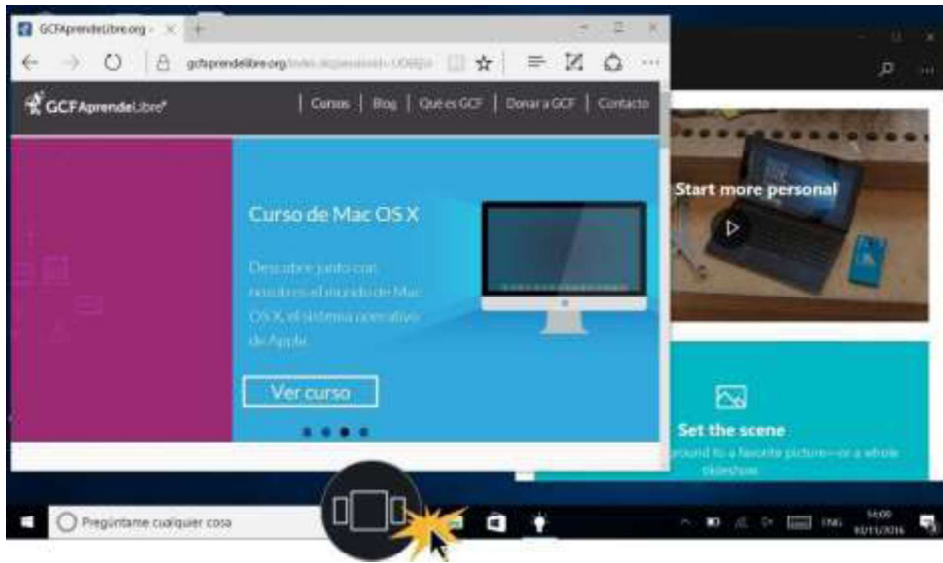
GCFAprendeLibre.org

gcfaprendelibre.org/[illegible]

GCFAprendeLibre

Cursos | Blog | Qué es GCF | Donar a GCF | Contacto

Curso de Mac OS X

Descubre junto con nosotros el mundo de Mac OS X, el sistema operativo de Apple.

Ver curso

Start more personal

Set the scene

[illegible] around to a favorite picture—or a whole slideshow

Pregúntame cualquier cosa

ENG

14:00
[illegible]/2016